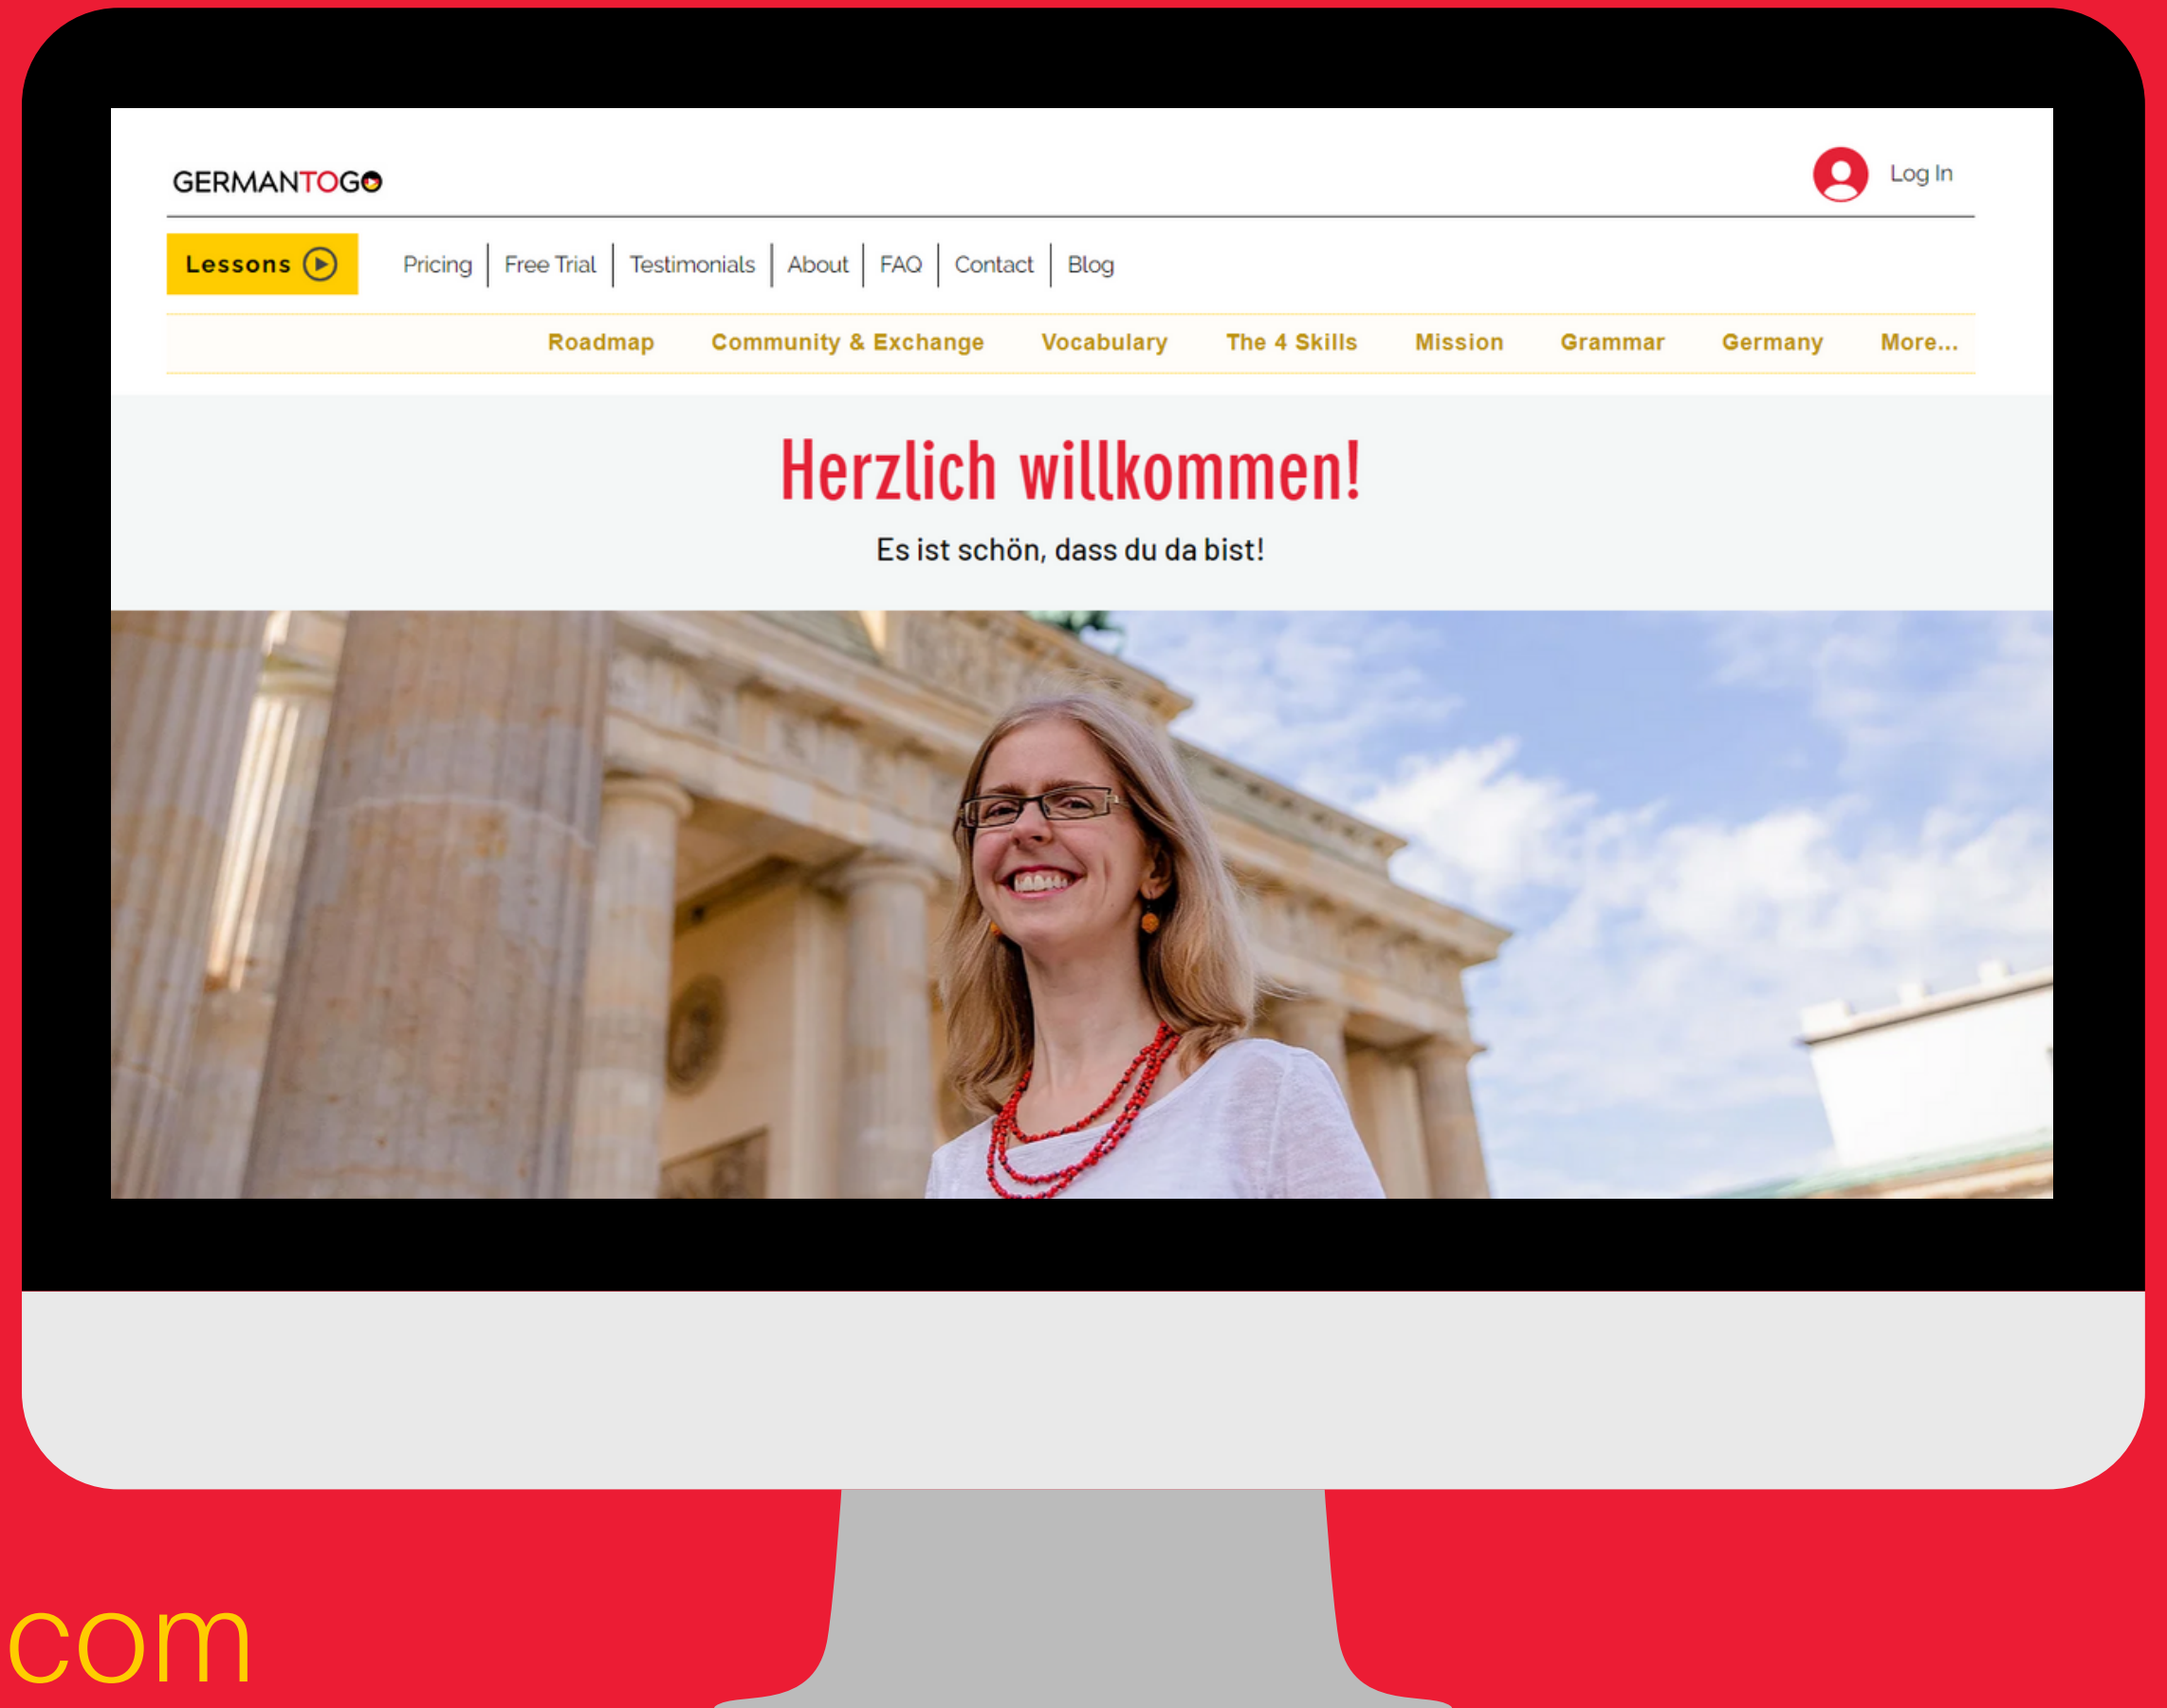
GERMANTOGO

Log In

Lessons

Pricing | Free Trial | Testimonials | About | FAQ | Contact | Blog

Roadmap Community & Exchange Vocabulary The 4 Skills Mission Grammar Germany More...

Herzlich willkommen!

Es ist schön, dass du da bist!

com